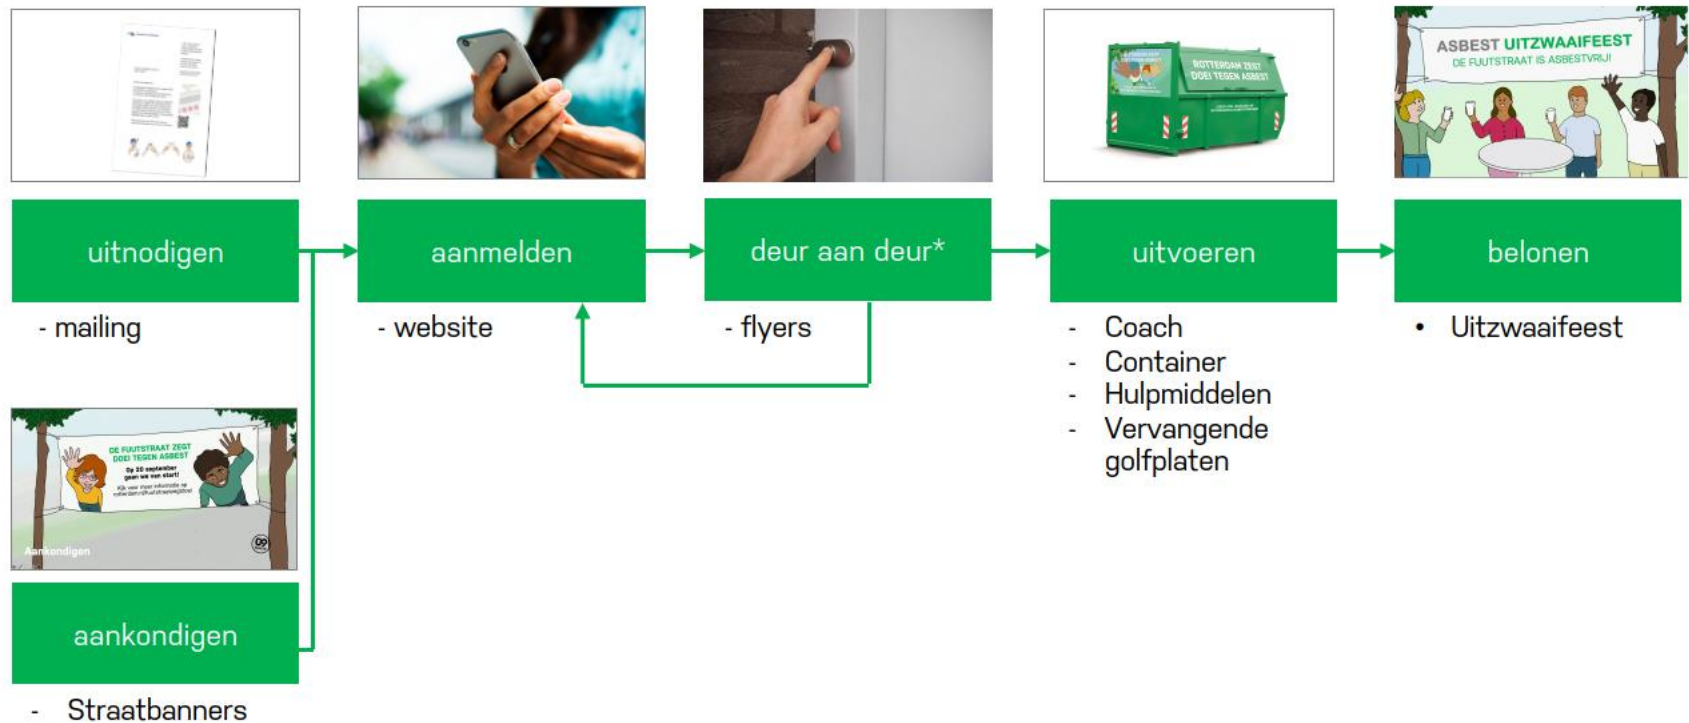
ASBEST UITZWAAIFEEST
DE FUUTSTRAAT IS ASBESTVRIJ!

ROTTERDAM ZEGT DOEI TEGEN ASBEST

uitnodigen

- mailing

aanmelden

- website

deur aan deur*

- flyers

uitvoeren

- Coach
- Container
- Hulpmiddelen
- Vervangende golfplaten

belonen

• Uitzwaaifeest

DE FUUTSTRAAT ZEGT DOEI TEGEN ASBEST
Op 20 september gaan we van start!
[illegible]

Aankondigen

aankondigen

- Straatbanners